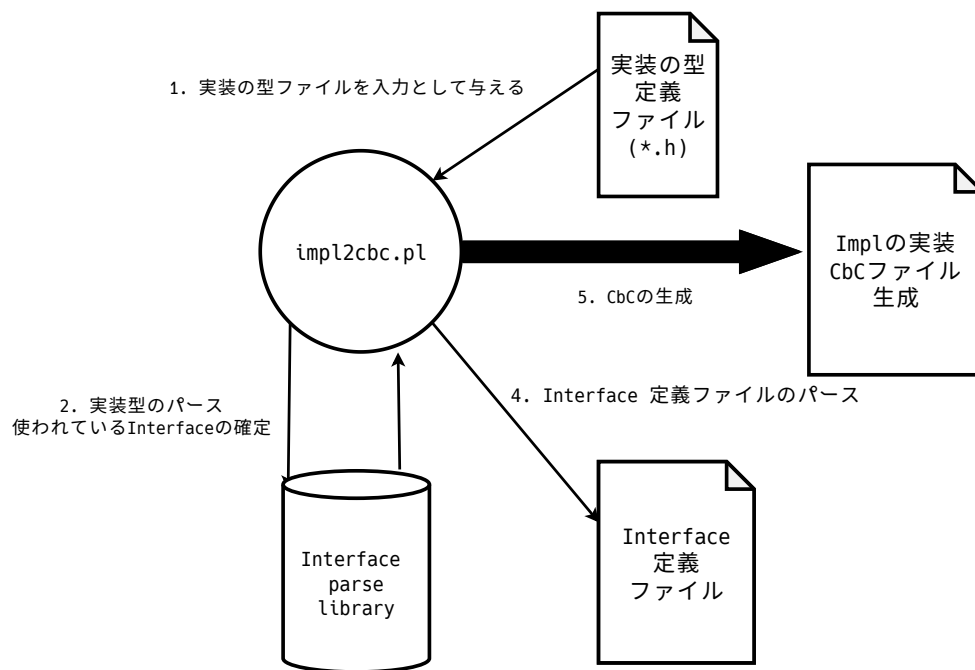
1. 実装の型ファイルを入力として与える

実装の型
定義
ファイル
(*.h)

impl2cbc.pl

Implの実装
CbCファイル
生成

5. CbCの生成

2. 実装型のパース
使われているInterfaceの確定

4. Interface 定義ファイルのパース

Interface
parse
library

Interface
定義
ファイル